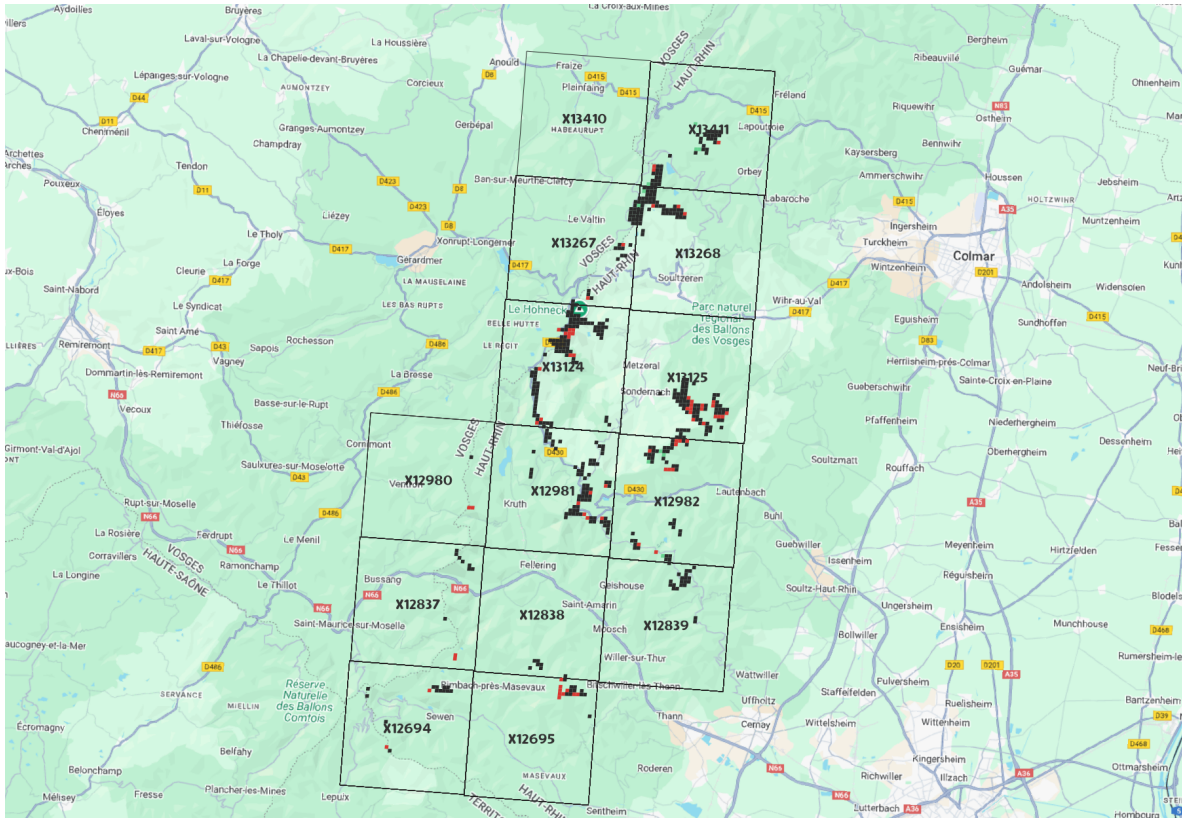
Aydoilles
Bruyères
La Croix-aux-Mines
Laval-sur-Vologne
La Houssière
VOSGES
HAUT-RHIN
Bergheim
Lépanges-sur-Vologne
La Chapelle-devant-Bruyères
Anould
Fraize
Ribeauvillé
D44
AUMONTZEY
Corcieux
D8
D415
Guémar
Ohnenheim
D11
Plainfaing
D415
Fréland
Riquewihr
Chenimenil
Granges-Aumontzey
Gerbépal
X13410
HABEAURUPT
X13411
D415
Lapoutroie
N83
Ostheim
Archettes
Arches
Champdray
Tendon
Kaysersberg
Bennwihr
Pouxeux
D11
Ban-sur-Meurthe-Clefcy
Orbey
Ammerschwihr
Houssen
HOLTZWIHR
Jebsheim
D423
D8
Labaroche
D415
Eloyes
Liézey
D423
Le Valtin
A35
Muntzenheim
Le Tholy
D8
X13267
X13268
Ingersheim
Xonrupt-Longemer
VOSGES
HAUT-RHIN
Turckheim
Colmar
D417
Gérardmer
D417
Wintzenheim
D201
-aux-Bois
La Forge
Cleurie
D417
LA MAUSELAINE
Soultzeren
D417
Andolsheim
Widensolen
Kunh
Saint-Nabord
D417
Wihr-au-Val
Le Syndicat
LES BAS RUPTS
Le Hohneck
Parc naturel régional des Ballons des Vosges
Eguisheim
Sundhoffen
D415
Saint Amé
BELLE HUTTE
LLIÈRES
Remiremont
D417
D43
Rochesson
LE RÉCIT
Metzeral
D83
Vagney
Sapois
D486
Herrlisheim-près-Colmar
Dommartin-lès-Remiremont
X13124
X13125
Sainte-Croix-en-Plaine
Neuf-Bri
La Bresse
Sondernach
Gueberschwihr
N66
Basse-sur-le-Rupt
D486
Vecoux
Pfaffenheim
Thiéfosse
Niederhergheim
Girmont-Val-d'Ajol
Cornimont
VOSGES
HAUT-RHIN
Dessenheim
D430
Oberhergheim
Saulxures-sur-Moselotte
D43
Soultzmatt
Rouffach
X12980
Ventron
Kruth
X12981
D430
X12982
Lautenbach
A35
Rupt-sur-Moselle
D486
Buhl
N66
La Rosière
VOSGES
HAUTE-SAÔNE
Ferdrupt
Le Menil
Corravillers
N66
Ramonchamp
Guebwiller
Meyenheim
Hirtzfelden
Fesse
Le Thillot
Issenheim
La Longine
Fellering
Réguisheim
Bussang
Geishouse
N66
D66
X12837
Soultz-Haut-Rhin
Blodels
N66
Saint-Amarin
Ungersheim
Saint-Maurice-sur-Moselle
X12838
X12839
Ensisheim
Munchhouse
Moosch
Bollwiller
D468
aucogney-et-la-Mer
Willer-sur-Thur
Rumersheim-le
D486
Réserve Naturelle des Ballons Comtois
D20
D201
Wattwiller
Pulversheim
A35
SERVANCE
Rimbach-près-Masevaux
Bitschwiller-lès-Thann
Uffholtz
Staffelfelden
Ruelisheim
Bantzenheim
Écromagny
MIELLIN
Sewen
Thann
Cernay
Wittelsheim
Wittenheim
D39
X12694
X12695
Belfahy
Kingersheim
D468
Belonchamp
Roderen
N66
Richwiller
Illzach
A36
Ottmarsheim
MASEVAUX
Mélisey
Fresse
Plancher-les-Mines
Lepuix
TERRITOIRE
HAUT-RHIN
Sentheim
N66
Lutterbach
A36
Hombourg